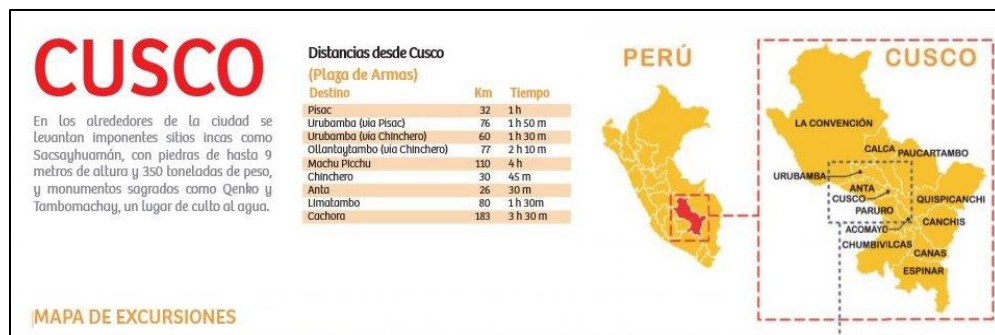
CUSCO

En los alrededores de la ciudad se levantan imponentes sitios incas como Sacsayhuamán, con piedras de hasta 9 metros de altura y 350 toneladas de peso, y monumentos sagrados como Qenko y Tambomachay, un lugar de culto al agua.

Distancias desde Cusco
(Plaza de Armas)

| Destino | Km | Tiempo |
|---|---|---|
| Pisac | 32 | 1 h |
| Urubamba (vía Pisac) | 76 | 1 h 50 m |
| Urubamba (vía Chinchero) | 60 | 1 h 30 m |
| Ollantaytambo (vía Chinchero) | 77 | 2 h 10 m |
| Machu Picchu | 110 | 4 h |
| Chinchero | 30 | 45 m |
| Anta | 26 | 30 m |
| Limatambo | 80 | 1 h 30m |
| Cachora | 183 | 3 h 30 m |

PERÚ

CUSCO

LA CONVENCIÓN
CALCA
PAUCARTAMBO
URUBAMBA
ANTA
CUSCO
QUISPICANCHI
PARURO
CANCHIS
ACOMAYO
CHUMBIVILCAS
CANAS
ESPINAR

MAPA DE EXCURSIONES